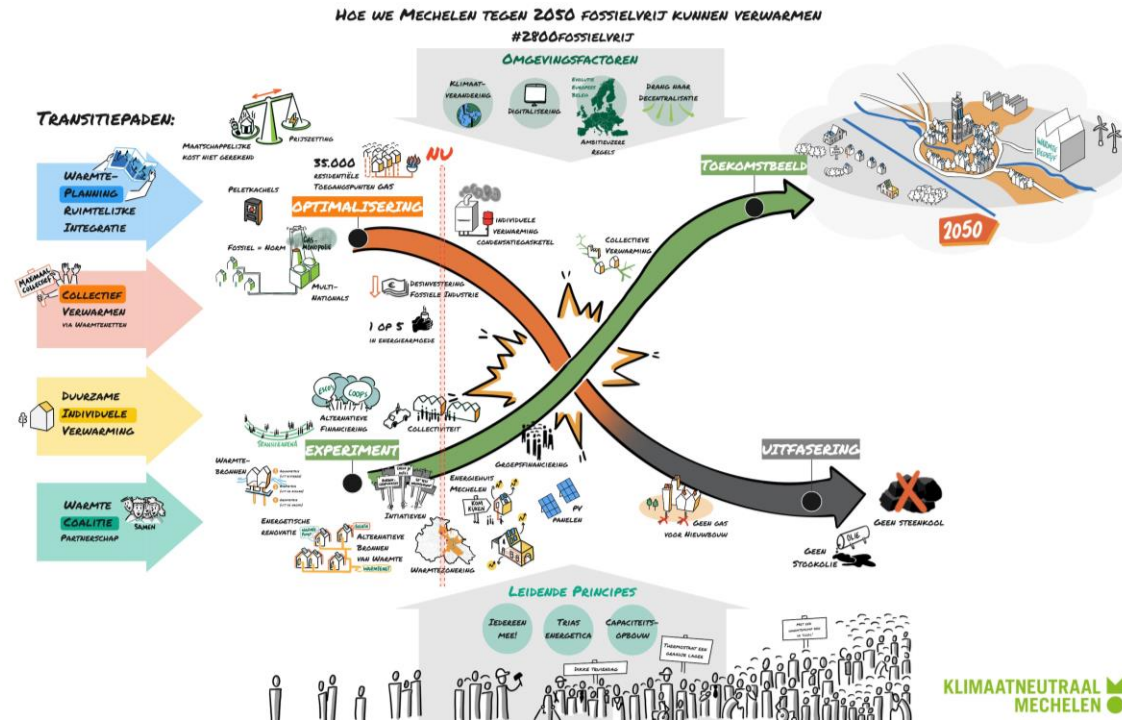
Hoe we Mechelen tegen 2050 fossielvrij kunnen verwarmen
#2800fossielvrij

Omgevingsfactoren
Klimaatverandering
Digitalisering
Evolutie Europees beleid
Ambitieuzere regels
Drang naar decentralisatie

Transitiepaden:

Warmte-planning
Ruimtelijke integratie

Maximaal collectief
Collectief verwarmen via warmtenetten

Duurzame individuele verwarming

Warmte coalitie
Partnerschap
Samen

Maatschappelijke kost niet gerekend
Prijszetting
35.000 residentiële toegangspunten gas
NU
Peletkachels
Optimalisering
Fossiel = norm
Gas-monopolie
Multi-nationals
Individuele verwarming condensatiegasketel
Desinvestering fossiele industrie
1 op 5 in energiearmoede
Collectieve verwarming
Toekomstbeeld
2050
Warmtebedrijf

Coop
Coop
Alternatieve financiering
Collectiviteit
Stadsvernieuwing
Experiment
Warmte-bronnen
Initiatieven
Groepsfinanciering
Energiehuis Mechelen
Kom binnen
PV panelen
Energetische renovatie
Alternatieve bronnen van warmte
Warmtezonering
Geen gas voor nieuwbouw
Uitfasering
Geen steenkool
Geen stookolie
Olie

Leidende principes
Iedereen mee!
Trias energetica
Capaciteits-opbouw
Dikke truien
Thermostaat een graadje lager

Klimaatneutraal Mechelen